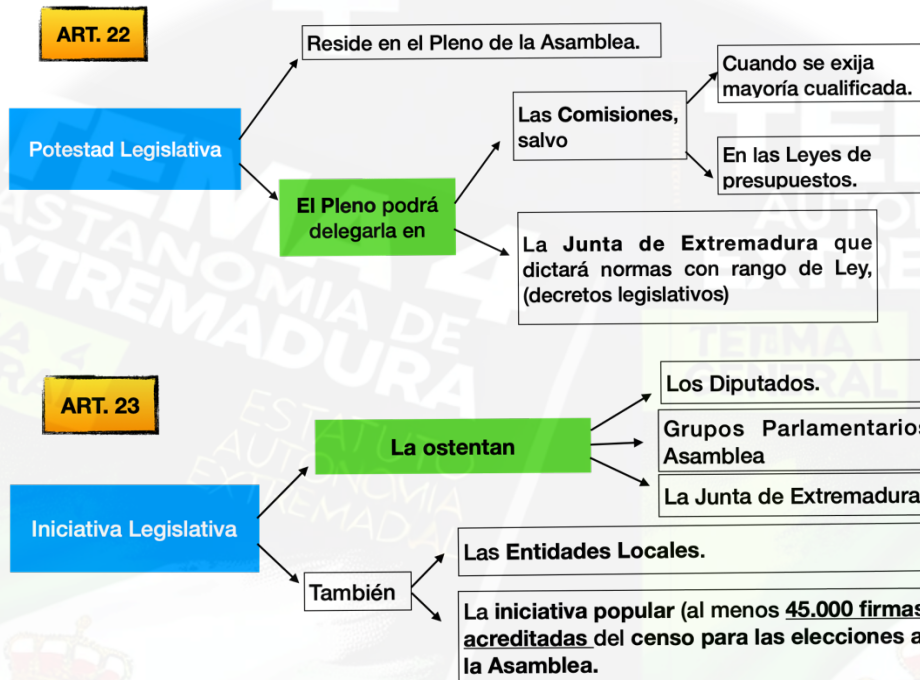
ART. 22

Potestad Legislativa

Reside en el Pleno de la Asamblea.

El Pleno podrá delegarla en

Las Comisiones, salvo

Cuando se exija mayoría cualificada.

En las Leyes de presupuestos.

La Junta de Extremadura que dictará normas con rango de Ley, (decretos legislativos)

ART. 23

Iniciativa Legislativa

La ostentan

Los Diputados.

Grupos Parlamentarios Asamblea

La Junta de Extremadura

También

Las Entidades Locales.

La iniciativa popular (al menos 45.000 firmas acreditadas del censo para las elecciones a la Asamblea.